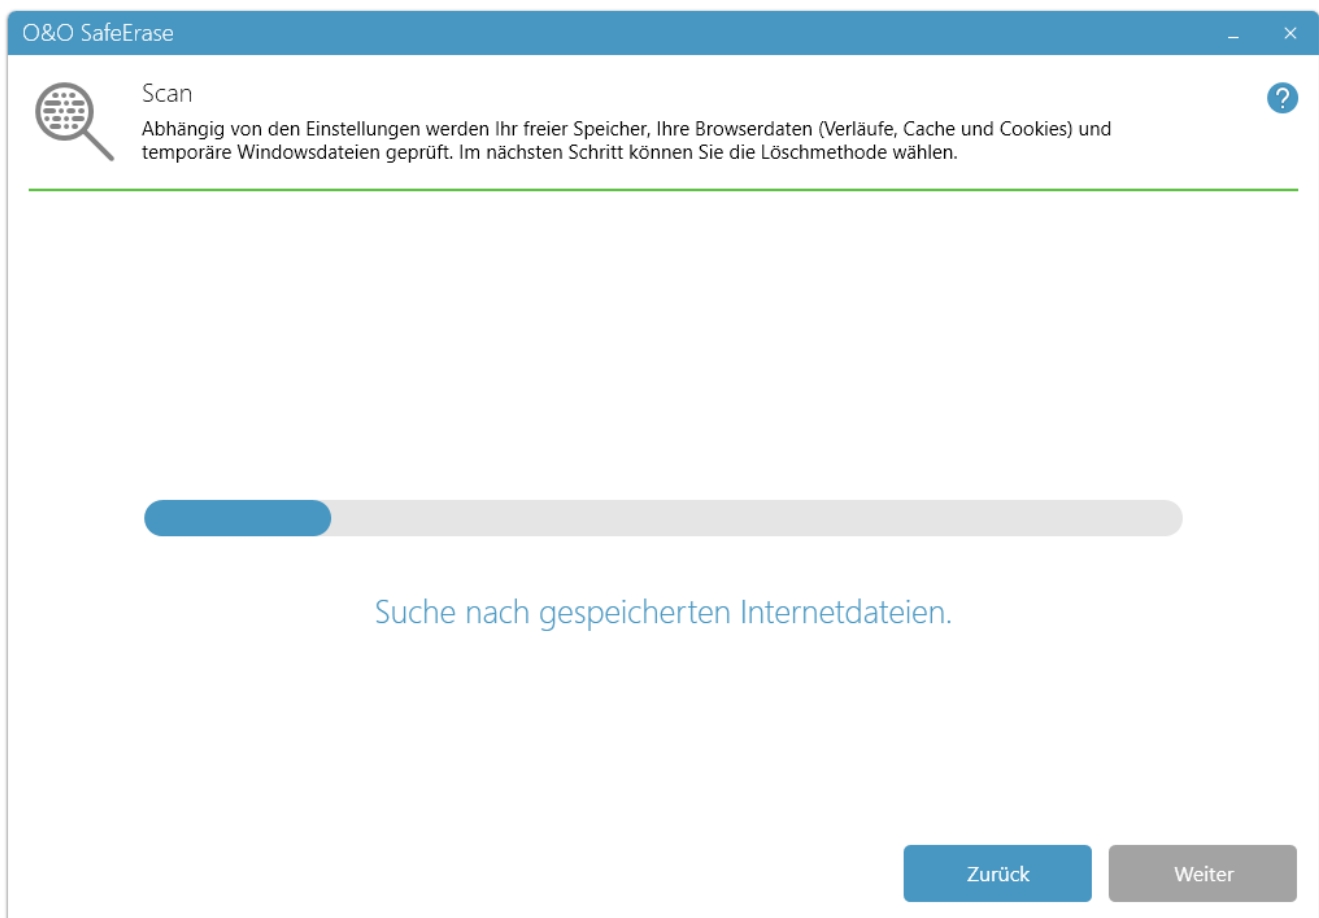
O&O SafeErase

Scan

Abhängig von den Einstellungen werden Ihr freier Speicher, Ihre Browserdaten (Verläufe, Cache und Cookies) und temporäre Windowsdateien geprüft. Im nächsten Schritt können Sie die Löschmethode wählen.

Suche nach gespeicherten Internetdateien.

Zurück

Weiter